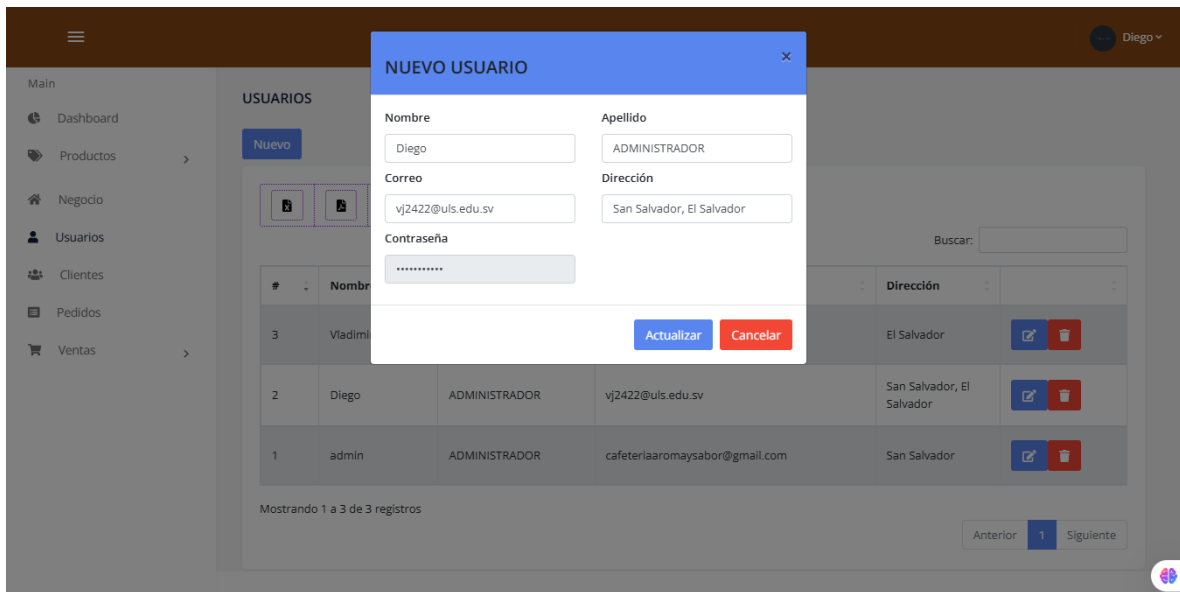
Diego

Main
Dashboard
Productos
Negocio
Usuarios
Clientes
Pedidos
Ventas

USUARIOS

Nuevo

Buscar:

| # | Nombr | | | Dirección | |
|---|---|---|---|---|---|
| 3 | Vladimi | | | El Salvador | |
| 2 | Diego | ADMINISTRADOR | vj2422@uls.edu.sv | San Salvador, El Salvador | |
| 1 | admin | ADMINISTRADOR | cafeteriaaromaysabor@gmail.com | San Salvador | |

Mostrando 1 a 3 de 3 registros

Anterior 1 Siguiente

NUEVO USUARIO
×

Nombre
Diego
Apellido
ADMINISTRADOR
Correo
vj2422@uls.edu.sv
Dirección
San Salvador, El Salvador
Contraseña
••••••••••••

Actualizar
Cancelar